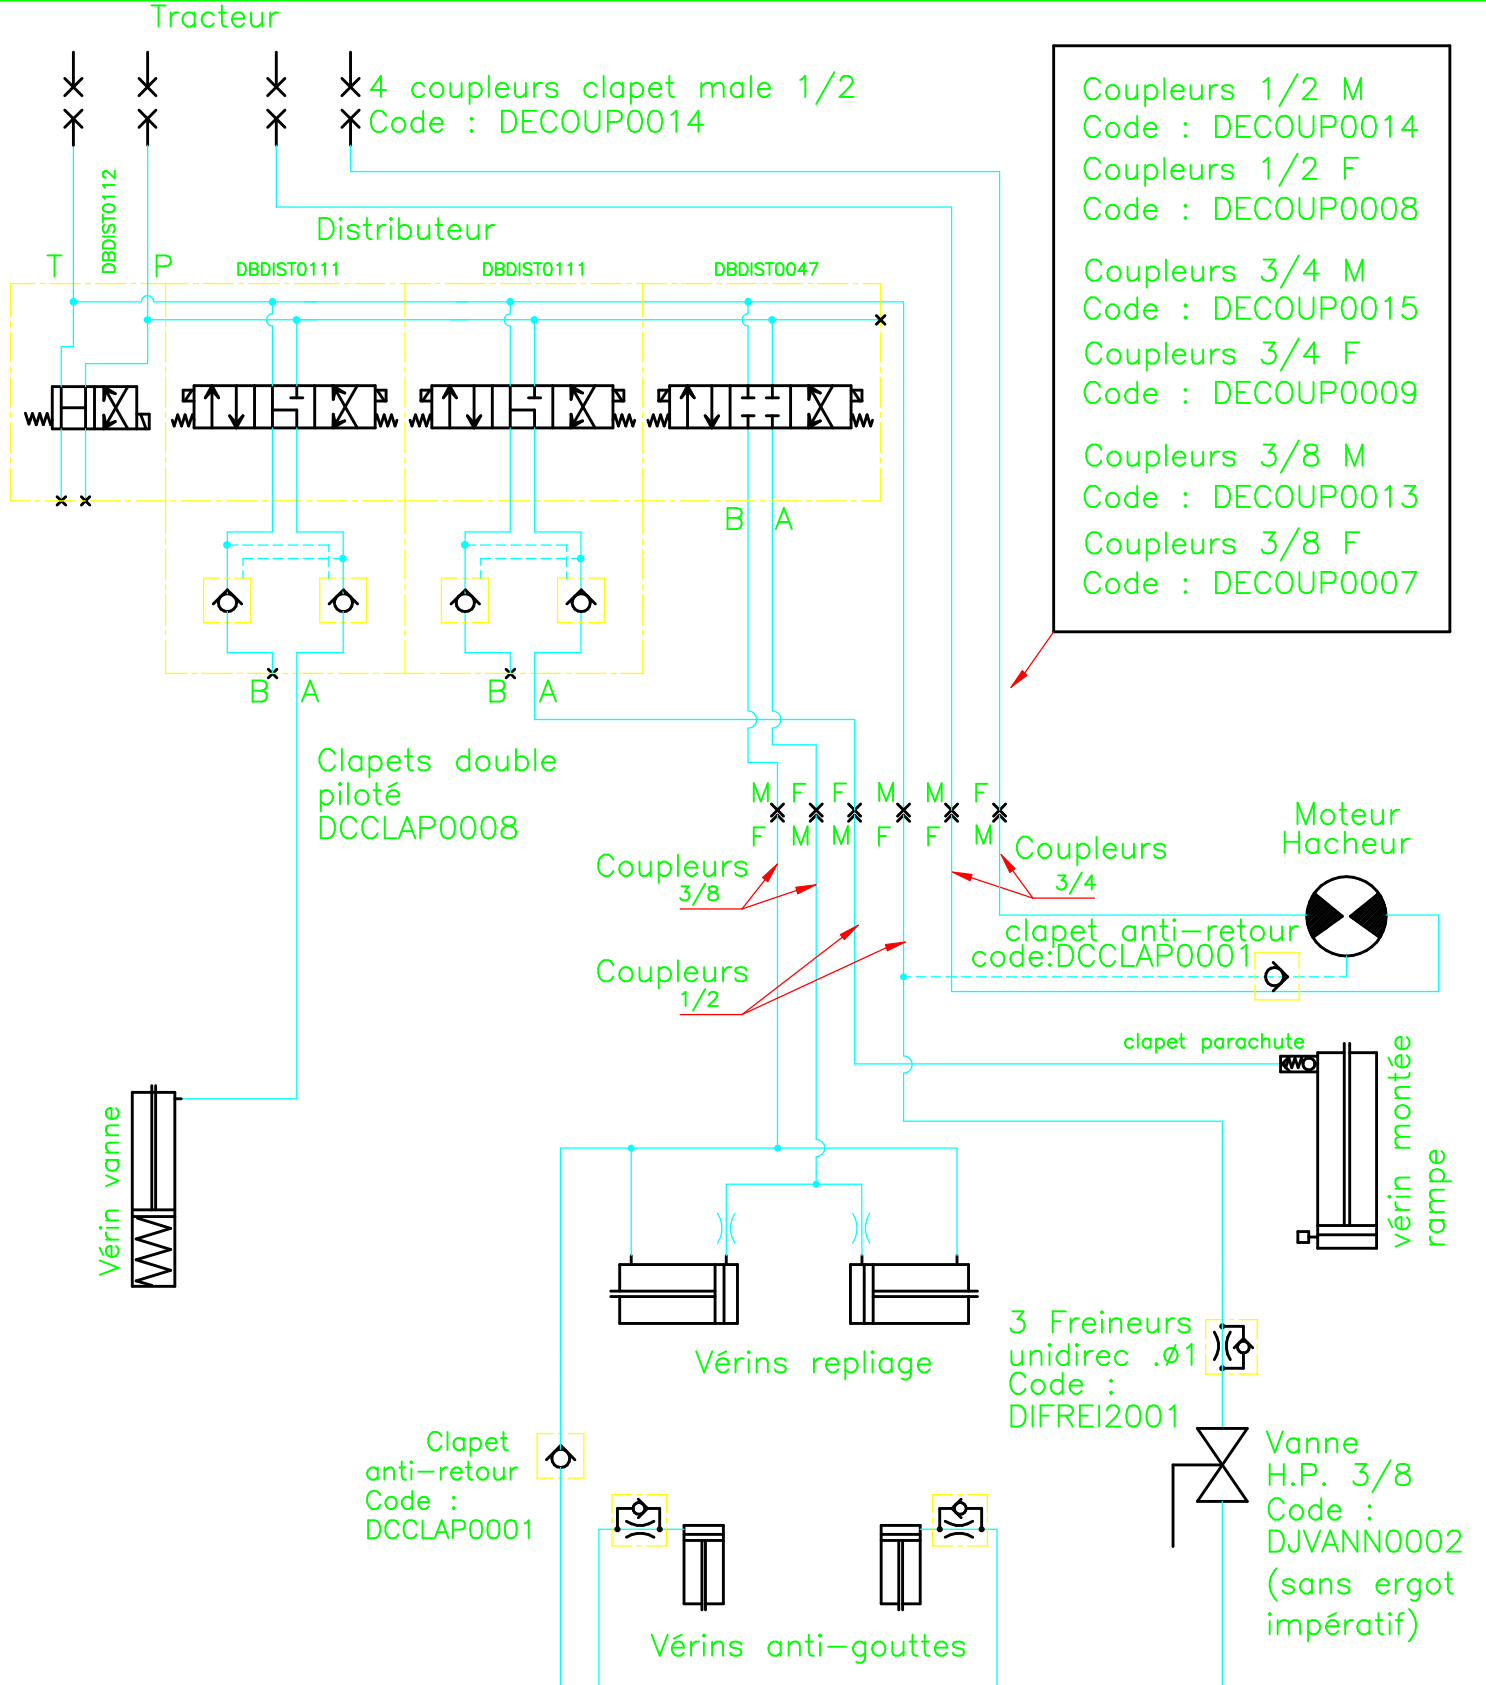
Tracteur

4 coupleurs clapet male 1/2
Code : DECOUP0014

Coupleurs 1/2 M
Code : DECOUP0014
Coupleurs 1/2 F
Code : DECOUP0008

Coupleurs 3/4 M
Code : DECOUP0015
Coupleurs 3/4 F
Code : DECOUP0009

Coupleurs 3/8 M
Code : DECOUP0013
Coupleurs 3/8 F
Code : DECOUP0007

Distributeur

T DBDIST0112 P DBDIST0111 DBDIST0111 DBDIST0047

B A

B A B A

Clapets double piloté
DCCLAP0008

M F F M M F
F M M F F M

Coupleurs 3/8

Coupleurs 3/4

Moteur Hacheur

clapet anti−retour
code:DCCLAP0001

Coupleurs 1/2

clapet parachute

vérin montée rampe

Vérin vanne

Vérins repliage

3 Freineurs unidirec .Ø1
Code :
DIFREI2001

Clapet anti−retour
Code :
DCCLAP0001

Vanne H.P. 3/8
Code :
DJVANN0002
(sans ergot impératif)

Vérins anti−gouttes